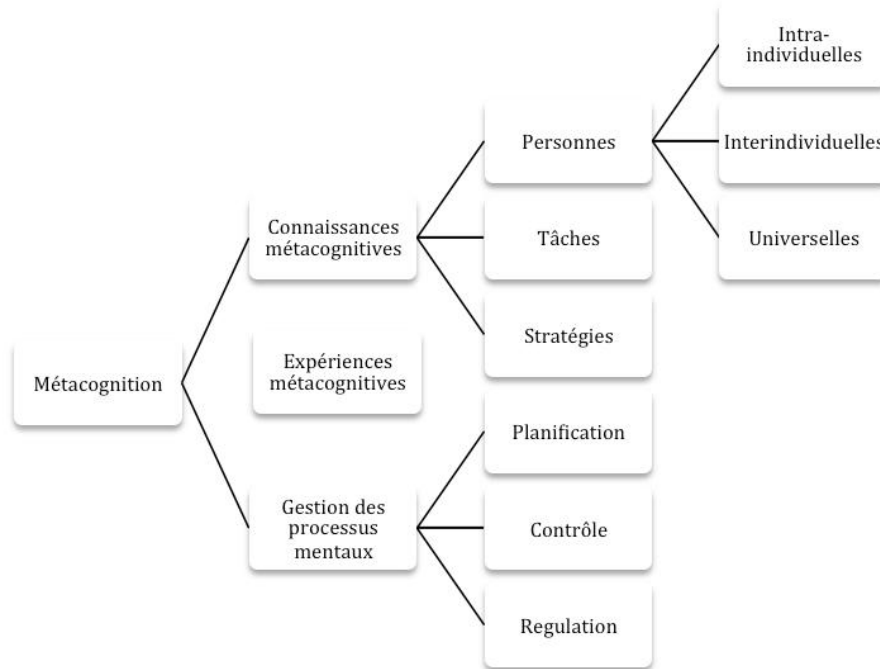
Métacognition

Connaissances métacognitives

Expériences métacognitives

Gestion des processus mentaux

Personnes

Tâches

Stratégies

Planification

Contrôle

Regulation

Intra-individuelles

Interindividuelles

Universelles